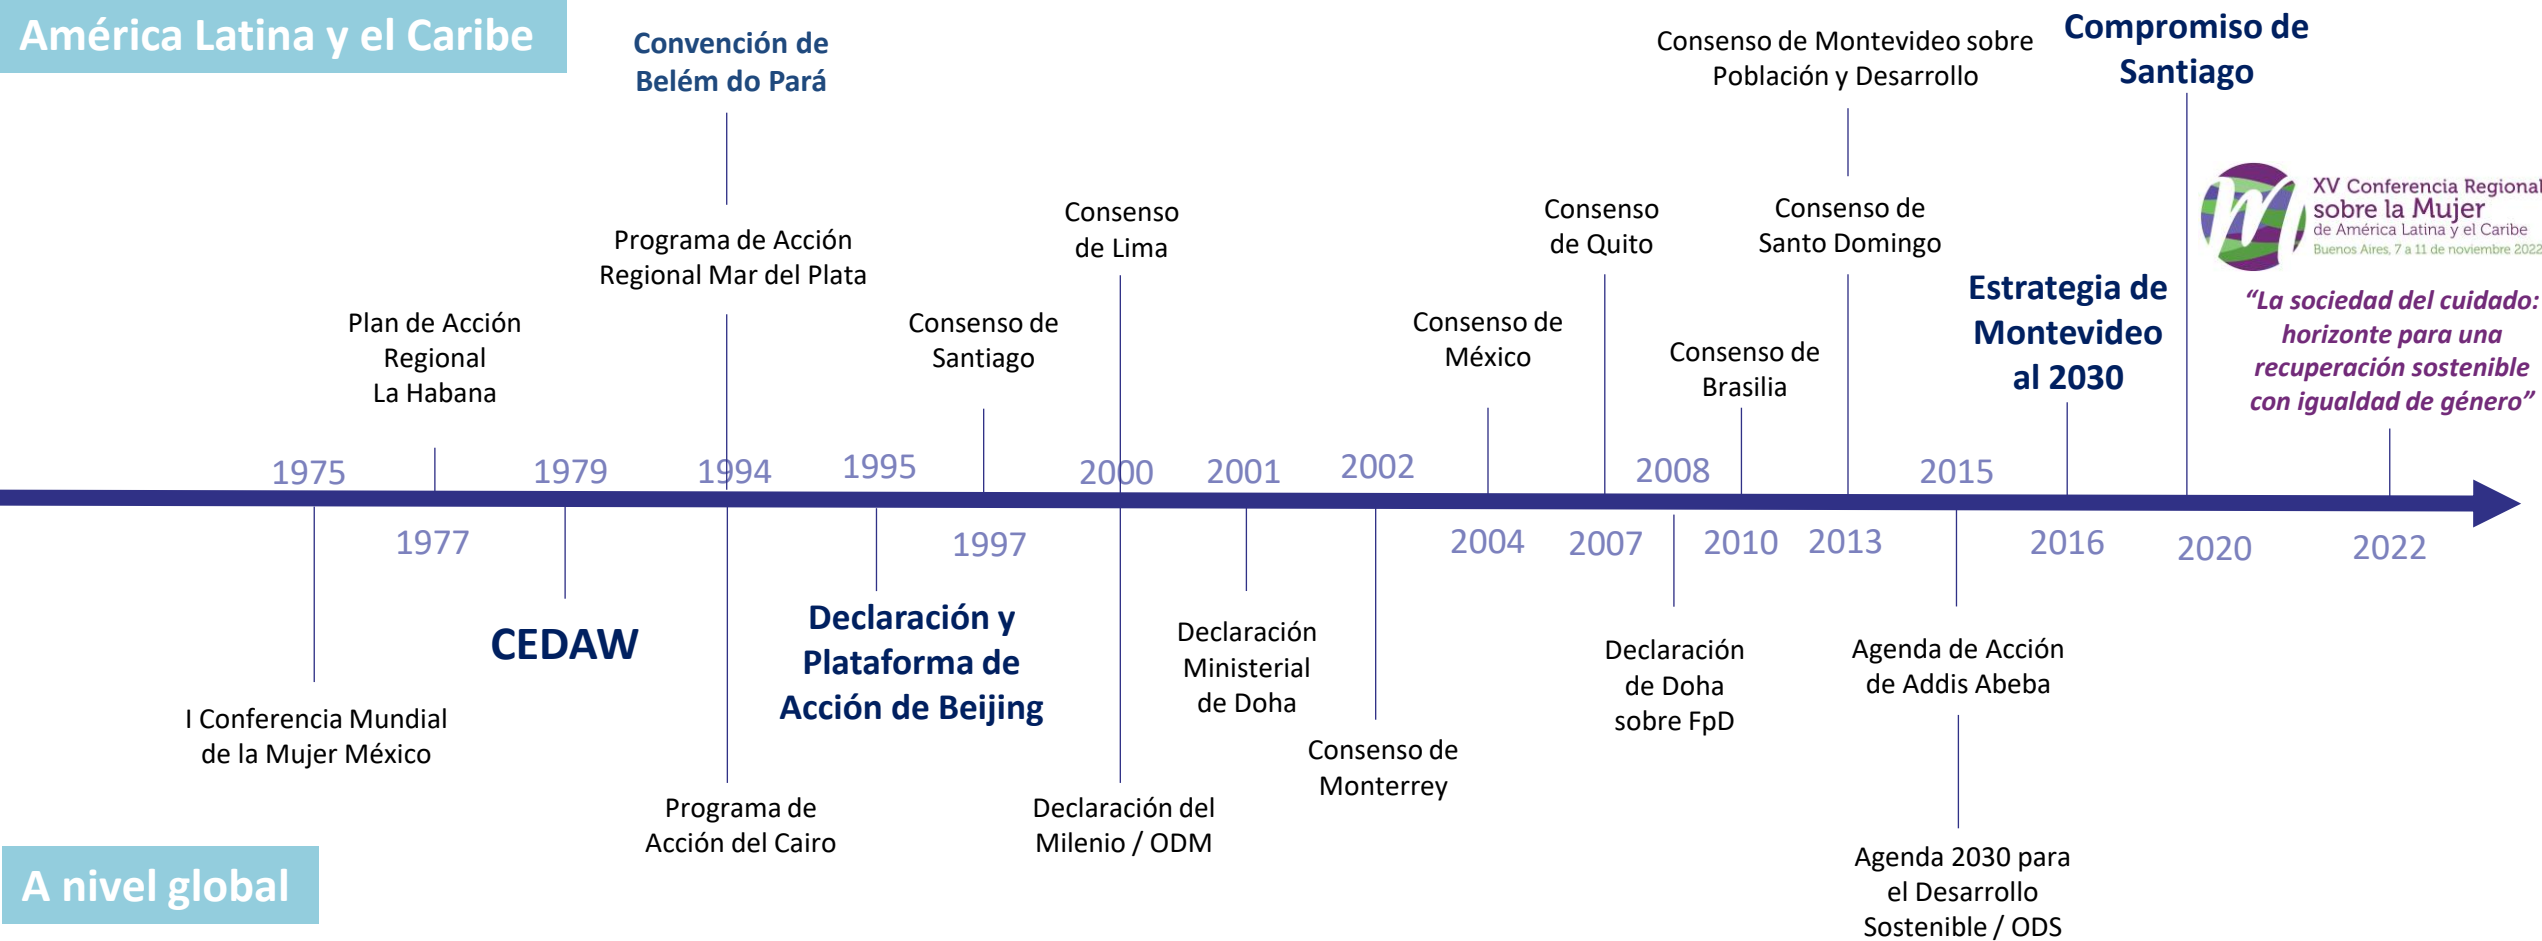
América Latina y el Caribe

Convención de Belém do Pará

Consenso de Montevideo sobre Población y Desarrollo

Compromiso de Santiago

XV Conferencia Regional sobre la Mujer de América Latina y el Caribe
Buenos Aires, 7 a 11 de noviembre 2022

Programa de Acción Regional Mar del Plata

Consenso de Lima

Consenso de Quito

Consenso de Santo Domingo

Plan de Acción Regional La Habana

Consenso de Santiago

Consenso de México

Consenso de Brasilia

Estrategia de Montevideo al 2030

"La sociedad del cuidado: horizonte para una recuperación sostenible con igualdad de género"

1975 1979 1994 1995 2000 2001 2002 2008 2015

1977 1997 2004 2007 2010 2013 2016 2020 2022

CEDAW

Declaración y Plataforma de Acción de Beijing

Declaración Ministerial de Doha

Declaración de Doha sobre FpD

Agenda de Acción de Addis Abeba

I Conferencia Mundial de la Mujer México

Consenso de Monterrey

Programa de Acción del Cairo

Declaración del Milenio / ODM

Agenda 2030 para el Desarrollo Sostenible / ODS

A nivel global